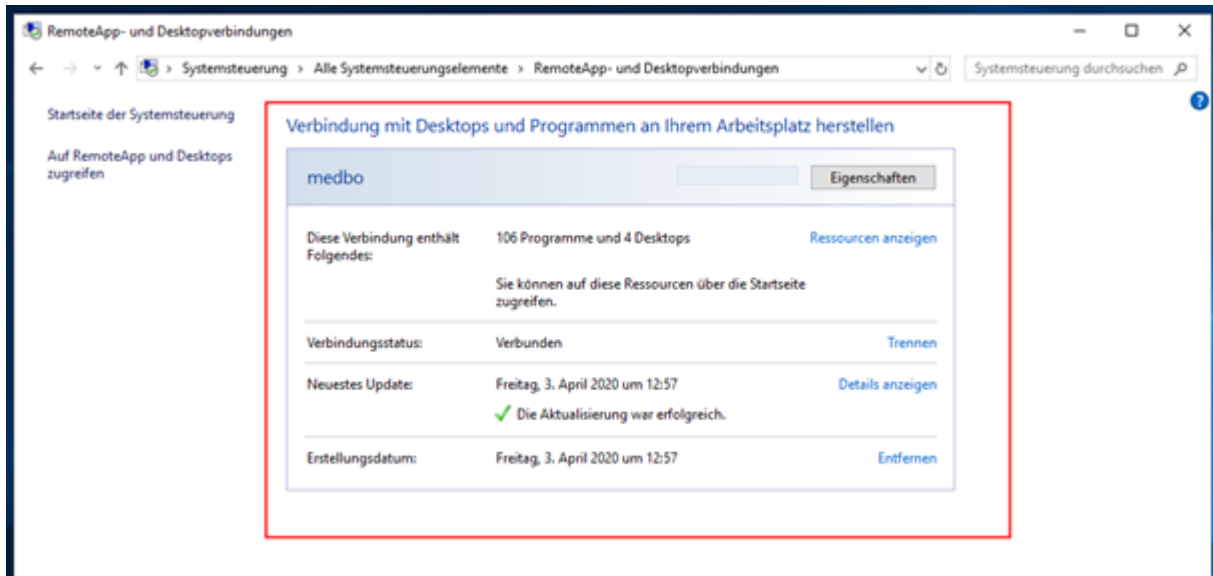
RemoteApp- und Desktopverbindungen

Systemsteuerung > Alle Systemsteuerungselemente > RemoteApp- und Desktopverbindungen

Systemsteuerung durchsuchen

Startseite der Systemsteuerung

Auf RemoteApp und Desktops zugreifen

Verbindung mit Desktops und Programmen an Ihrem Arbeitsplatz herstellen

medbo

Eigenschaften

| | | |
|---|---|---|
| Diese Verbindung enthält Folgendes: | 106 Programme und 4 Desktops<br>Sie können auf diese Ressourcen über die Startseite zugreifen. | Ressourcen anzeigen |
| Verbindungsstatus: | Verbunden | Trennen |
| Neuestes Update: | Freitag, 3. April 2020 um 12:57<br>Die Aktualisierung war erfolgreich. | Details anzeigen |
| Erstellungsdatum: | Freitag, 3. April 2020 um 12:57 | Entfernen |